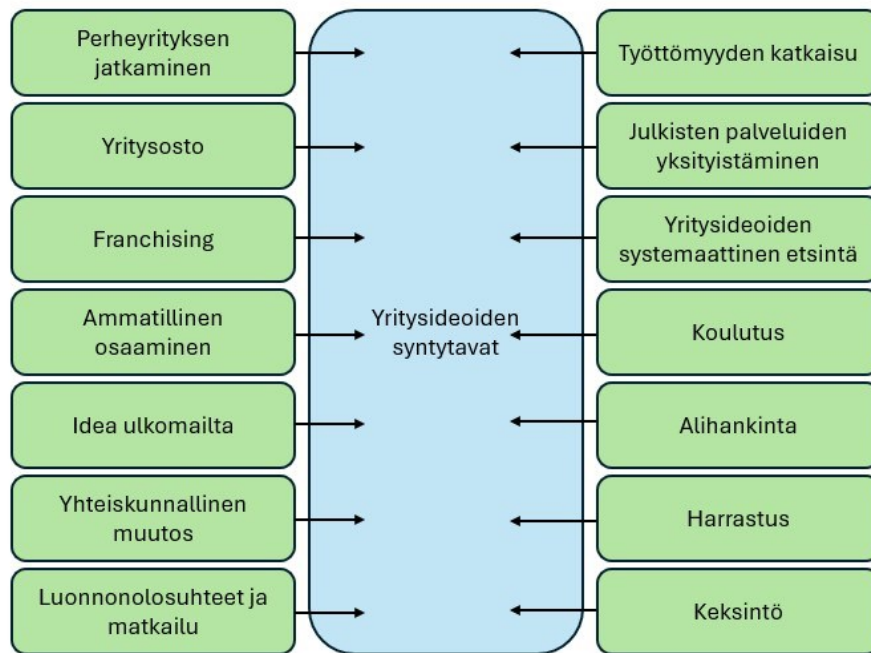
Perheyrityksen jatkaminen

Yritysosto

Franchising

Ammatillinen osaaminen

Idea ulkomailta

Yhteiskunnallinen muutos

Luonnonolosuhteet ja matkailu

Yritysideoiden syntytavat

Työttömyyden katkaisu

Julkisten palveluiden yksityistäminen

Yritysideoiden systemaattinen etsintä

Koulutus

Alihankinta

Harrastus

Keksintö